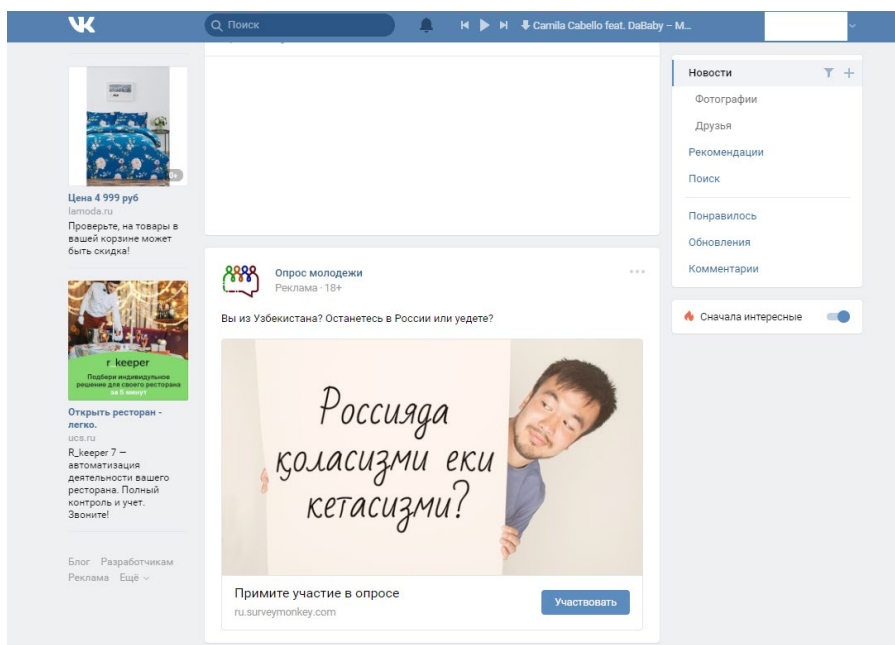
VK

Поиск

Camila Cabello feat. DaBaby – M...

6+

Цена 4 999 руб
lamoda.ru
Проверьте, на товары в вашей корзине может быть скидка!

r keeper
Подбери индивидуальное решение для своего ресторана за 5 минут

Открыть ресторан - легко.
ucs.ru
R_keeper 7 – автоматизация деятельности вашего ресторана. Полный контроль и учет. Звоните!

Блог Разработчикам
Реклама Ещё

Опрос молодежи
Реклама · 18+

Вы из Узбекистана? Останетесь в России или уедете?

Россияда қоласизми еки кетасизми?

Примите участие в опросе
ru.surveymonkey.com
Участвовать

Новости
Фотографии
Друзья
Рекомендации
Поиск
Понравилось
Обновления
Комментарии

Сначала интересные